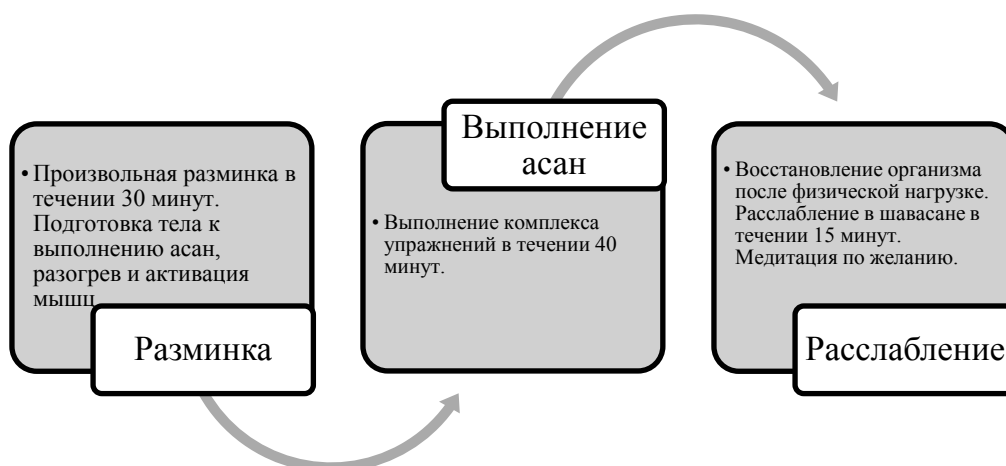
• Произвольная разминка в течении 30 минут. Подготовка тела к выполнению асан, разогрев и активация мышц.

Разминка

Выполнение асан

• Выполнение комплекса упражнений в течении 40 минут.

• Восстановление организма после физической нагрузке. Расслабление в шавасане в течении 15 минут. Медитация по желанию.

Расслабление